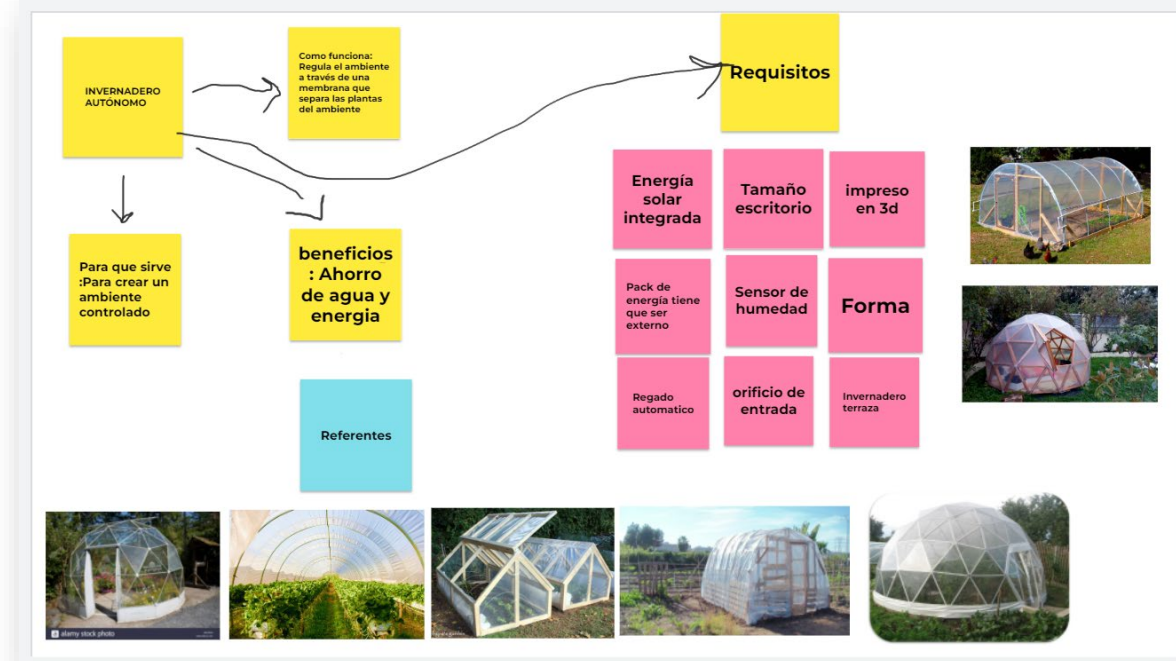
INVERNADERO AUTÓNOMO

Como funciona: Regula el ambiente a través de una membrana que separa las plantas del ambiente

Requisitos

Para que sirve :Para crear un ambiente controlado

beneficios : Ahorro de agua y energia

Referentes

Energía solar integrada

Tamaño escritorio

impreso en 3d

Pack de energía tiene que ser externo

Sensor de humedad

Forma

Regado automatico

orificio de entrada

Invernadero terraza

alamy stock photo